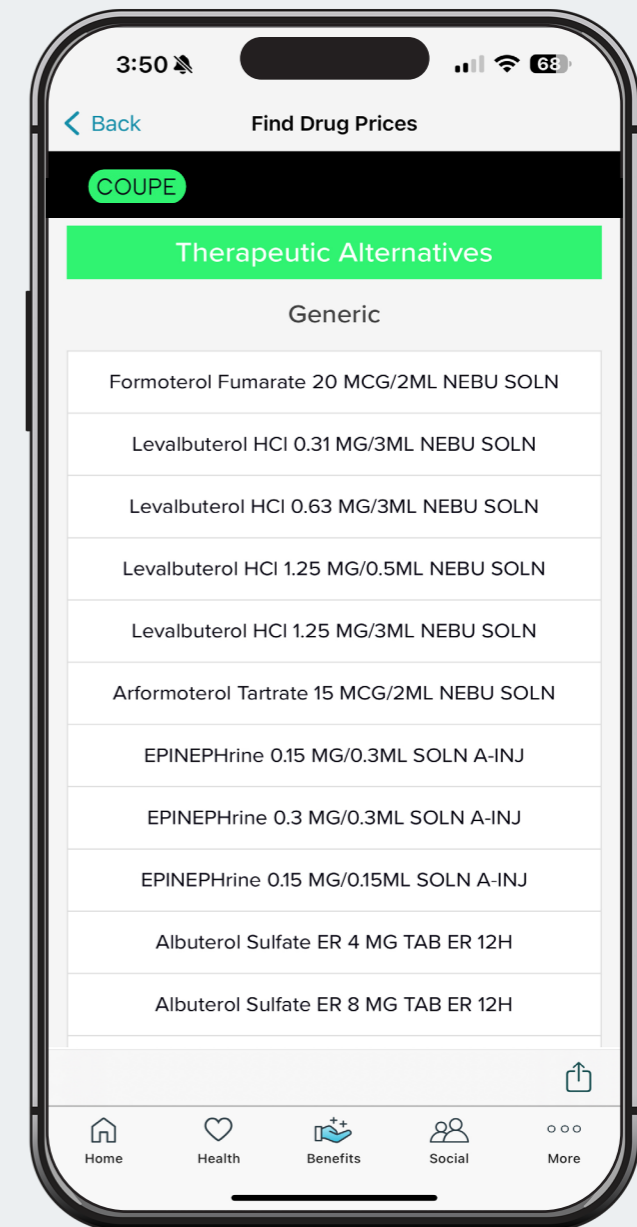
3:50

68

Back

Find Drug Prices

COUPE

Therapeutic Alternatives

Generic

| Formoterol Fumarate 20 MCG/2ML NEBU SOLN |
|---|
| Levalbuterol HCl 0.31 MG/3ML NEBU SOLN |
| Levalbuterol HCl 0.63 MG/3ML NEBU SOLN |
| Levalbuterol HCl 1.25 MG/0.5ML NEBU SOLN |
| Levalbuterol HCl 1.25 MG/3ML NEBU SOLN |
| Arformoterol Tartrate 15 MCG/2ML NEBU SOLN |
| EPINEPHrine 0.15 MG/0.3ML SOLN A-INJ |
| EPINEPHrine 0.3 MG/0.3ML SOLN A-INJ |
| EPINEPHrine 0.15 MG/0.15ML SOLN A-INJ |
| Albuterol Sulfate ER 4 MG TAB ER 12H |
| Albuterol Sulfate ER 8 MG TAB ER 12H |

Home

Health

Benefits

Social

More